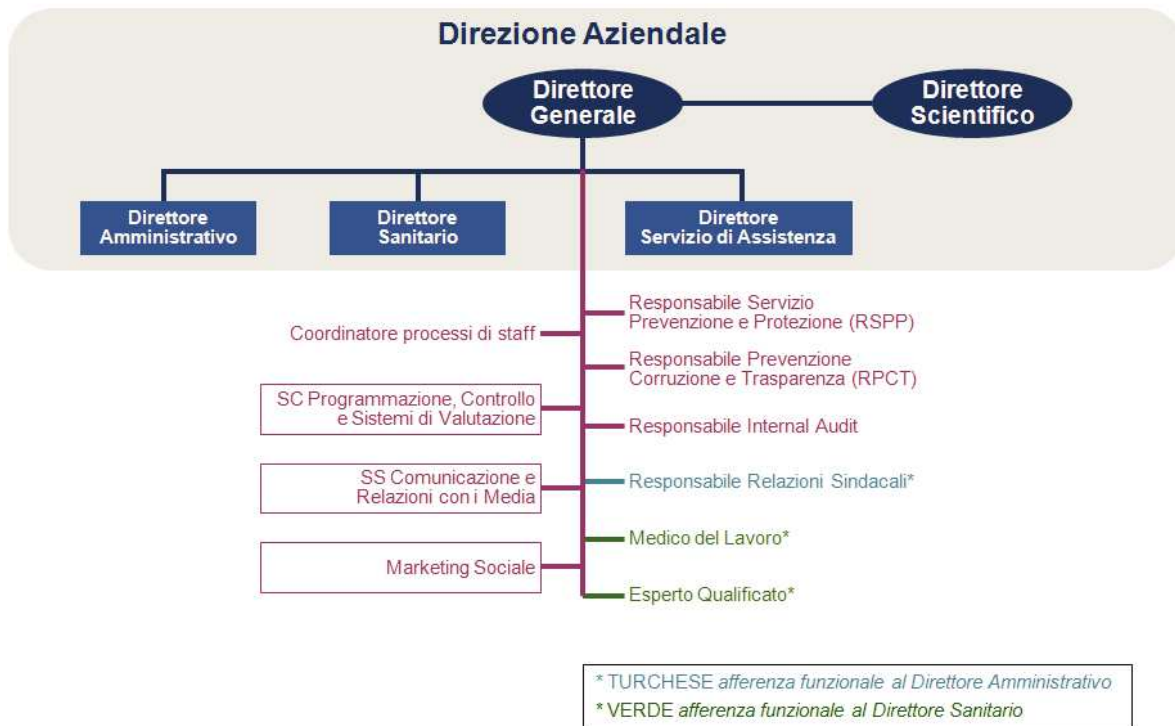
Direzione Aziendale

Direttore Generale

Direttore Scientifico

Direttore Amministrativo

Direttore Sanitario

Direttore Servizio di Assistenza

Coordinatore processi di staff

SC Programmazione, Controllo e Sistemi di Valutazione

SS Comunicazione e Relazioni con i Media

Marketing Sociale

Responsabile Servizio Prevenzione e Protezione (RSPP)

Responsabile Prevenzione Corruzione e Trasparenza (RPCT)

Responsabile Internal Audit

Responsabile Relazioni Sindacali*

Medico del Lavoro*

Esperto Qualificato*

* TURCHESE afferenza funzionale al Direttore Amministrativo
* VERDE afferenza funzionale al Direttore Sanitario